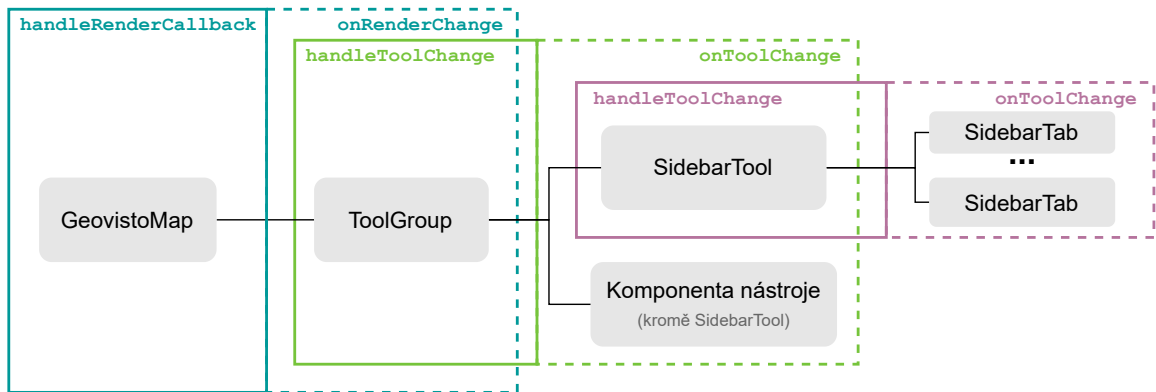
handleRenderCallback

onRenderChange

handleToolChange

onToolChange

handleToolChange

onToolChange

GeovistoMap

ToolGroup

SidebarTool

SidebarTab

...

SidebarTab

Komponenta nástroje
(kromě SidebarTool)